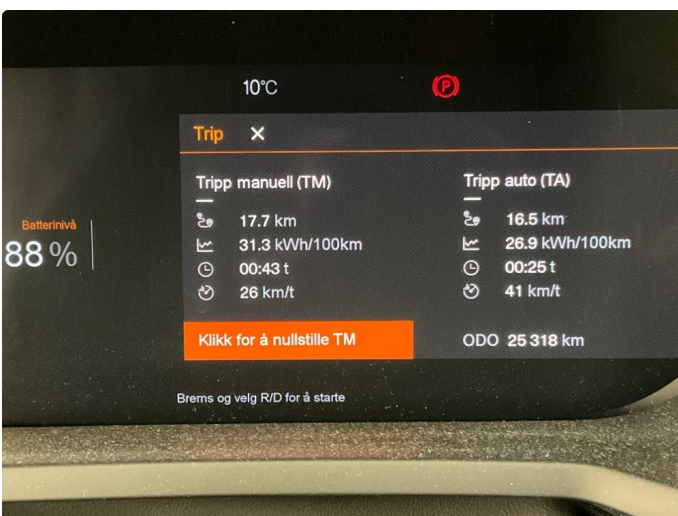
10°C

Trip ✕

Batterinivå
88 %

Tripp manuell (TM)
17.7 km
31.3 kWh/100km
00:43 t
26 km/t

Klikk for å nullstille TM

Tripp auto (TA)
16.5 km
26.9 kWh/100km
00:25 t
41 km/t

ODO 25 318 km

Brems og velg R/D for å starte